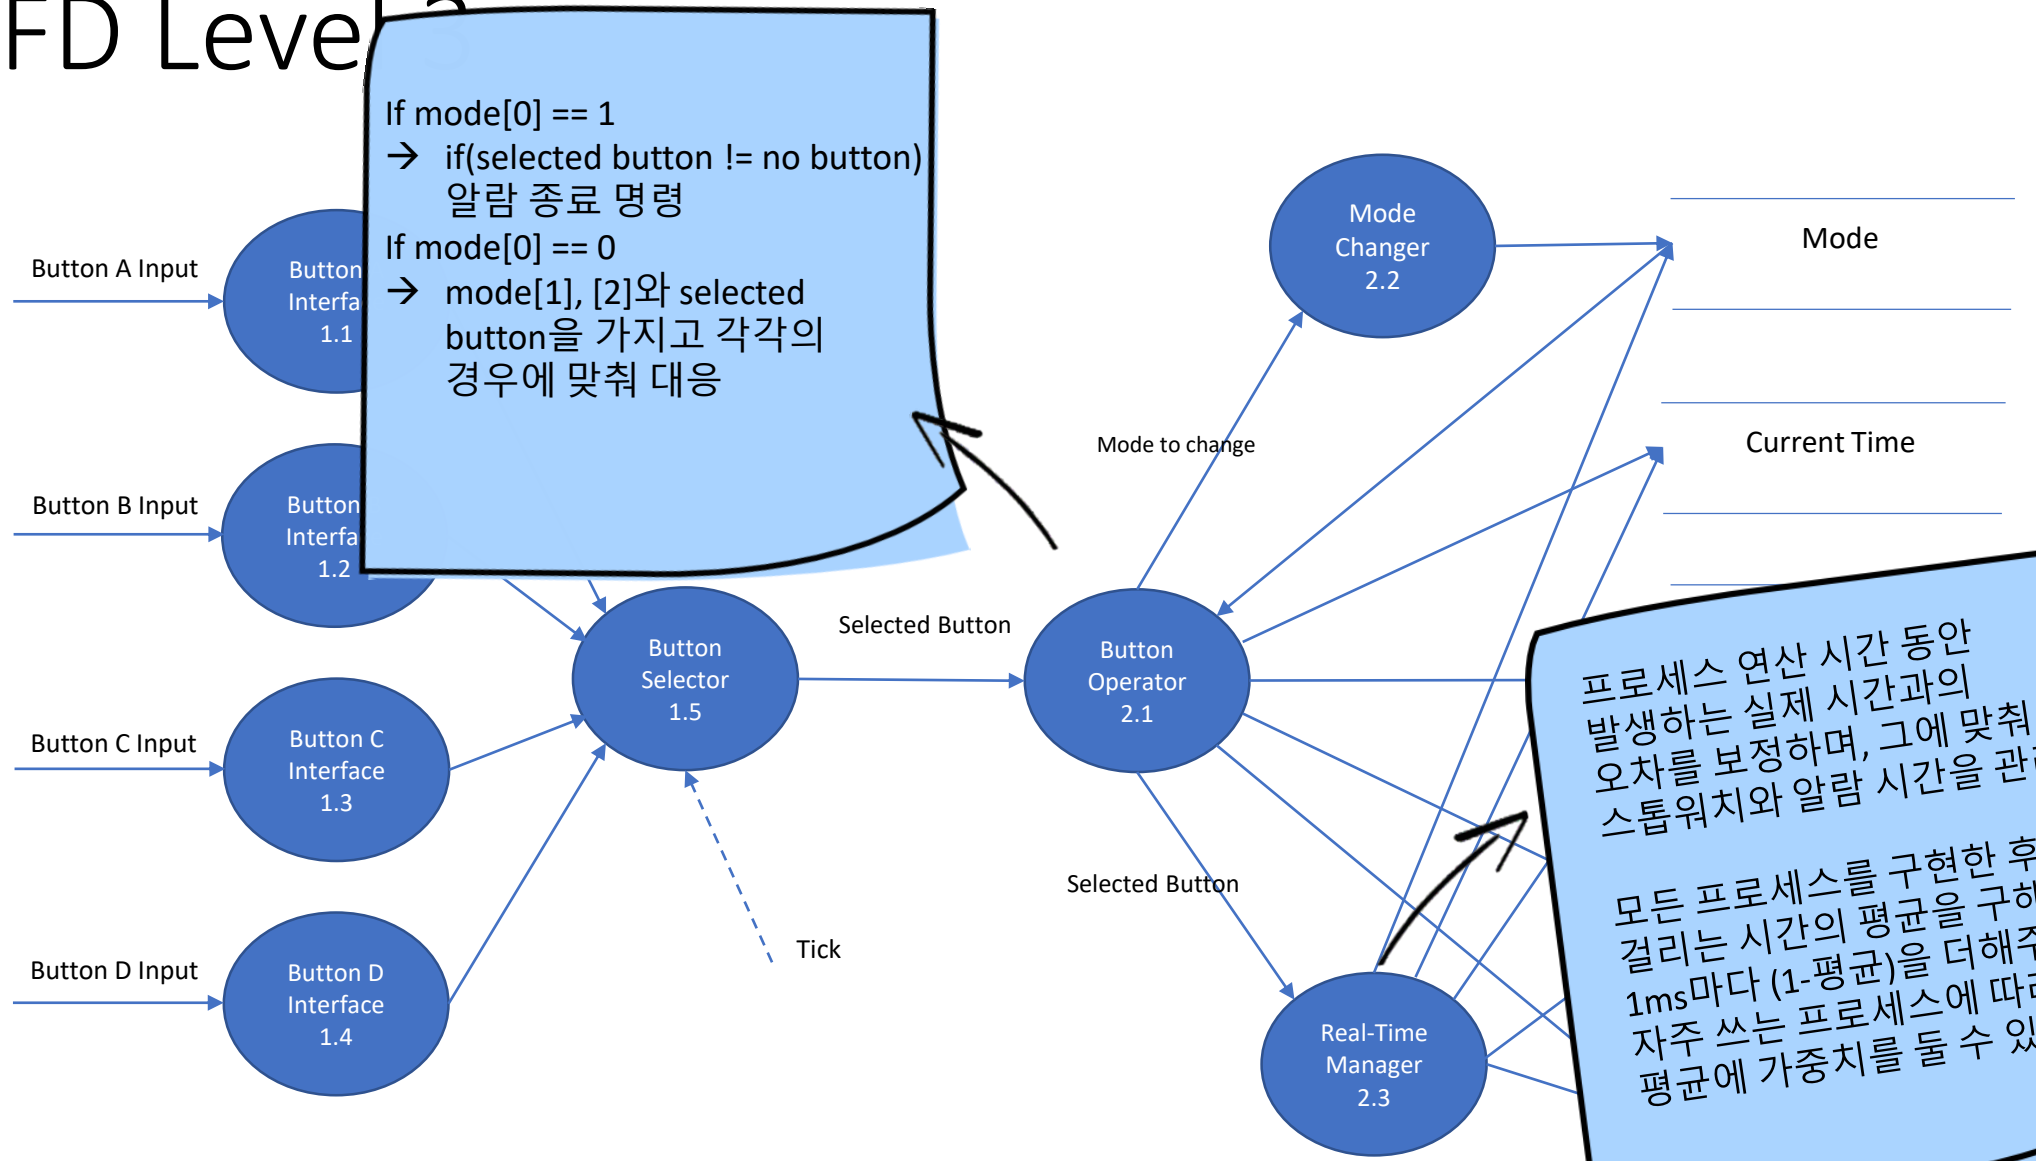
FD Leve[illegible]

If mode[0] == 1
→ if(selected button != no button) 알람 종료 명령
If mode[0] == 0
→ mode[1], [2]와 selected button을 가지고 각각의 경우에 맞춰 대응

Button A Input

Button Interfa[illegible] 1.1

Button B Input

Button Interfa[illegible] 1.2

Button C Input

Button C Interface 1.3

Button D Input

Button D Interface 1.4

Button Selector 1.5

Tick

Selected Button

Button Operator 2.1

Mode to change

Mode Changer 2.2

Selected Button

Real-Time Manager 2.3

Mode

Current Time

프로세스 연산 시간 동안 발생하는 실제 시간과의 오차를 보정하며, 그에 맞춰 스톱워치와 알람 시간을 관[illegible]

모든 프로세스를 구현한 후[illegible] 걸리는 시간의 평균을 구하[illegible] 1ms마다 (1-평균)을 더해주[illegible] 자주 쓰는 프로세스에 따라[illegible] 평균에 가중치를 둘 수 있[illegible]